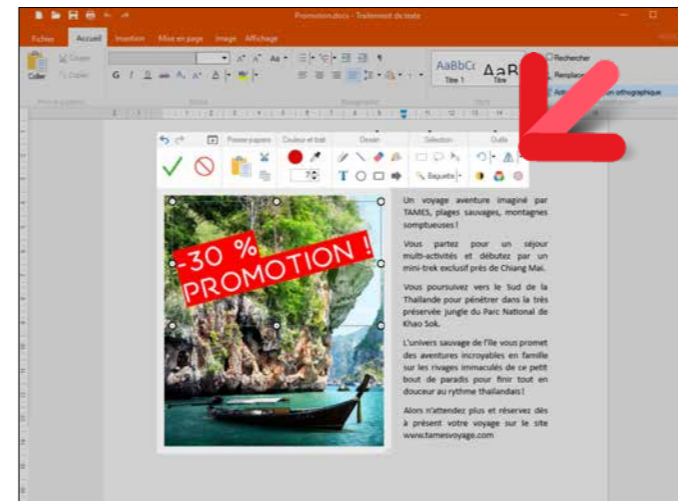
Promotion.docx - Traitement de texte

Fichier Accueil Insertion Mise en page Image Affichage

Coller Couper Copier

AaBbCc Titre 1 AaB Titre

Rechercher Remplacer orthographique

Presse-papiers Couleur et trait Dessin Sélection Outils

7

Baguette

-30 % PROMOTION !

Un voyage aventure imaginé par TAMES, plages sauvages, montagnes somptueuses !

Vous partez pour un séjour multi-activités et débutez par un mini-trek exclusif près de Chiang Mai.

Vous poursuivez vers le Sud de la Thaïlande pour pénétrer dans la très préservée jungle du Parc National de Khao Sok.

L'univers sauvage de l'île vous promet des aventures incroyables en famille sur les rivages immaculés de ce petit bout de paradis pour finir tout en douceur au rythme thaïlandais !

Alors n'attendez plus et réservez dès à présent votre voyage sur le site www.tamesvoyage.com